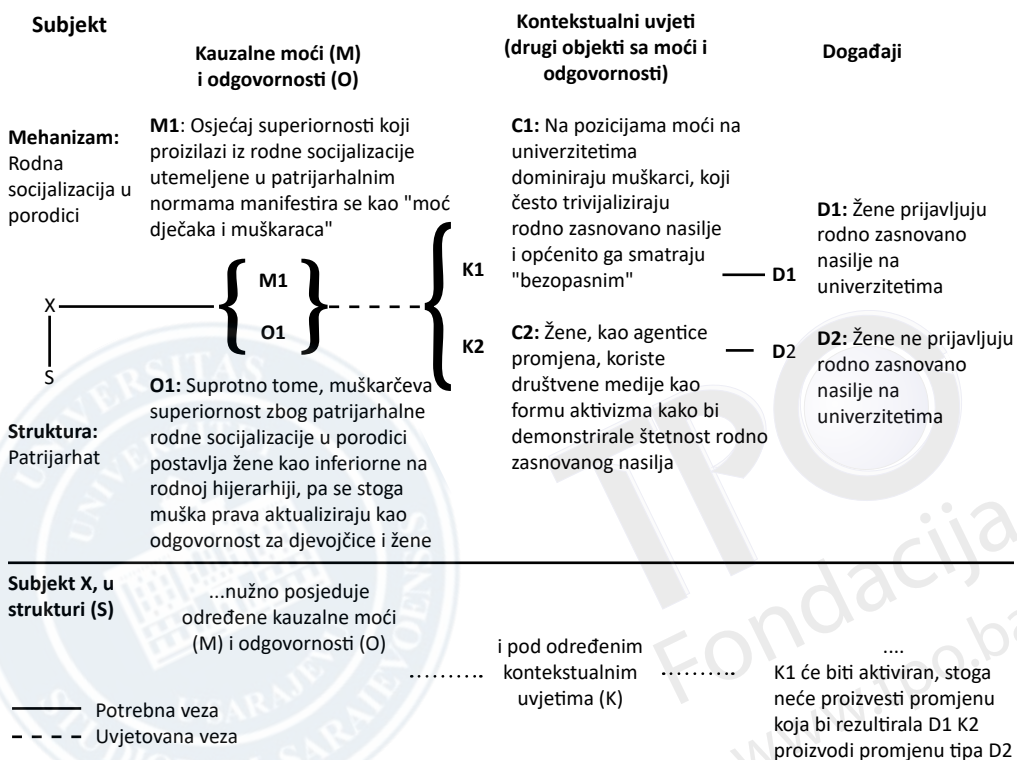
Subjekt

Kauzalne moći (M) i odgovornosti (O)

Kontekstualni uvjeti (drugi objekti sa moći i odgovornosti)

Događaji

Mehanizam: Rodna socijalizacija u porodici

M1: Osjećaj superiornosti koji proizilazi iz rodne socijalizacije utemeljene u patrijarhalnim normama manifestira se kao "moć dječaka i muškaraca"

C1: Na pozicijama moći na univerzitetima dominiraju muškarci, koji često trivijaliziraju rodno zasnovano nasilje i općenito ga smatraju "bezopasnim"

D1: Žene prijavljuju rodno zasnovano nasilje na univerzitetima

X

S

M1

O1

K1

K2

D1

D2

C2: Žene, kao agentice promjena, koriste društvene medije kao formu aktivizma kako bi demonstrirale štetnost rodno zasnovanog nasilja

D2: Žene ne prijavljuju rodno zasnovano nasilje na univerzitetima

O1: Suprotno tome, muškarčeva superiornost zbog patrijarhalne rodne socijalizacije u porodici postavlja žene kao inferiorne na rodnoj hijerarhiji, pa se stoga muška prava aktualiziraju kao odgovornost za djevojčice i žene

Struktura: Patrijarhat

Subjekt X, u strukturi (S)

...nužno posjeduje određene kauzalne moći (M) i odgovornosti (O)

i pod određenim kontekstualnim uvjetima (K)

....
K1 će biti aktiviran, stoga neće proizvesti promjenu koja bi rezultirala D1 K2 proizvodi promjenu tipa D2

Potrebna veza
Uvjetovana veza

Fondacija